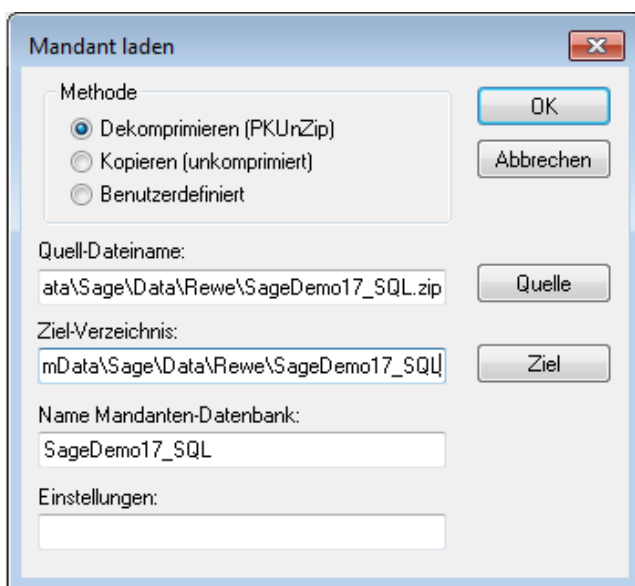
Mandant laden

Methode
Dekomprimieren (PKUnZip)
Kopieren (unkomprimiert)
Benutzerdefiniert

OK
Abbrechen

Quell-Dateiname:
ata\Sage\Data\Rewe\SageDemo17_SQL.zip
Quelle

Ziel-Verzeichnis:
mData\Sage\Data\Rewe\SageDemo17_SQL
Ziel

Name Mandanten-Datenbank:
SageDemo17_SQL

Einstellungen: